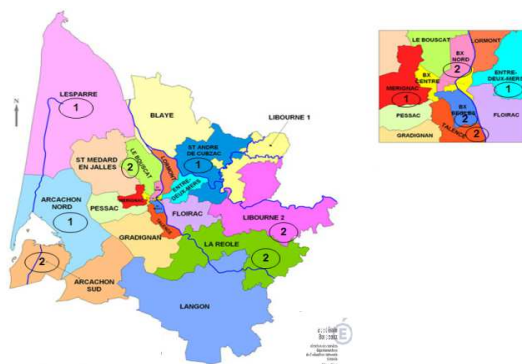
N

LESPARRE
1

BLAYE

LIBOURNE 1

ST ANDRE DE CUBZAC
1

ST MEDARD EN JALLES
2

LE BOUSCAT

LORMONT

ENTRE DEUX MERS

ARCACHON NORD
1

PESSAC

MERIGNAC

FLOIRAC

LIBOURNE 2
2

GRADIGNAN

LA REOLE

2

2

ARCACHON SUD

LANGON

LE BOUSCAT
BX NORD
2
LORMONT
ENTRE-DEUX-MERS
1
BX CENTRE
MERIGNAC
1
BX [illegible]
2
PESSAC
FLOIRAC
GRADIGNAN
TALENCE
2

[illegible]